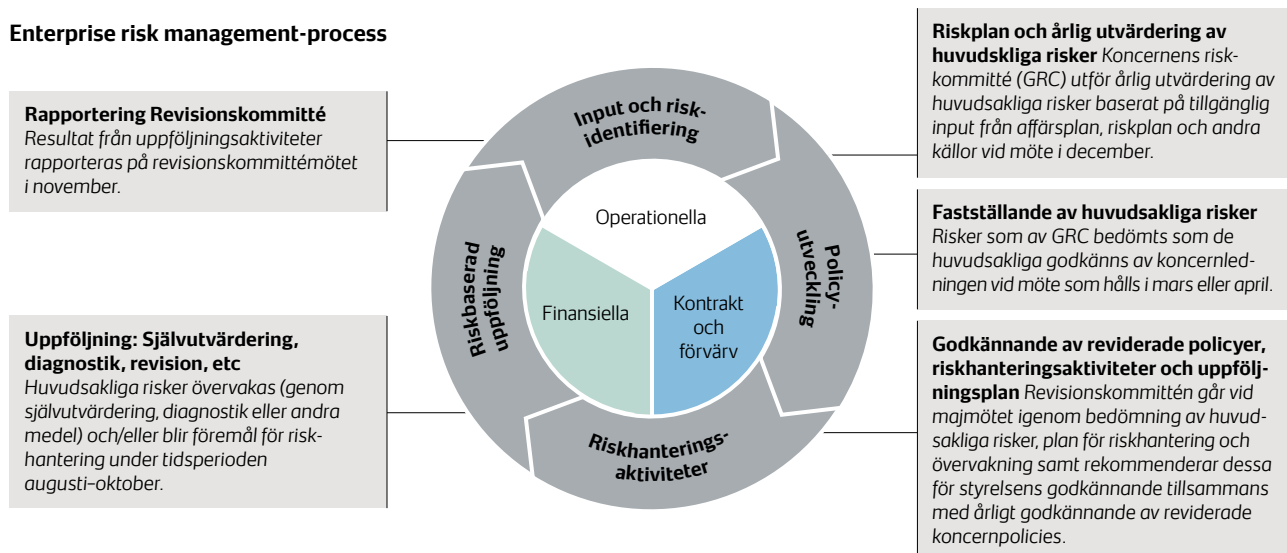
**Enterprise risk management-process**

**Rapportering Revisionskommitté** *Resultat från uppföljningsaktiviteter rapporteras på revisionskommittémötet i november.*

**Uppföljning: Självutvärdering, diagnostik, revision, etc** *Huvudsakliga risker övervakas (genom självutvärdering, diagnostik eller andra medel) och/eller blir föremål för riskhantering under tidsperioden augusti–oktober.*

Input och riskidentifiering

Policyutveckling

Riskhanteringsaktiviteter

Riskbaserad uppföljning

Operationella

Finansiella

Kontrakt och förvärv

**Riskplan och årlig utvärdering av huvudskliga risker** *Koncernens riskkommitté (GRC) utför årlig utvärdering av huvudsakliga risker baserat på tillgänglig input från affärsplan, riskplan och andra källor vid möte i december.*

**Fastställande av huvudsakliga risker** *Risker som av GRC bedömts som de huvudsakliga godkänns av koncernledningen vid möte som hålls i mars eller april.*

**Godkännande av reviderade policyer, riskhanteringsaktiviteter och uppföljningsplan** *Revisionskommittén går vid majmötet igenom bedömning av huvudsakliga risker, plan för riskhantering och övervakning samt rekommenderar dessa för styrelsens godkännande tillsammans med årligt godkännande av reviderade koncernpolicies.*